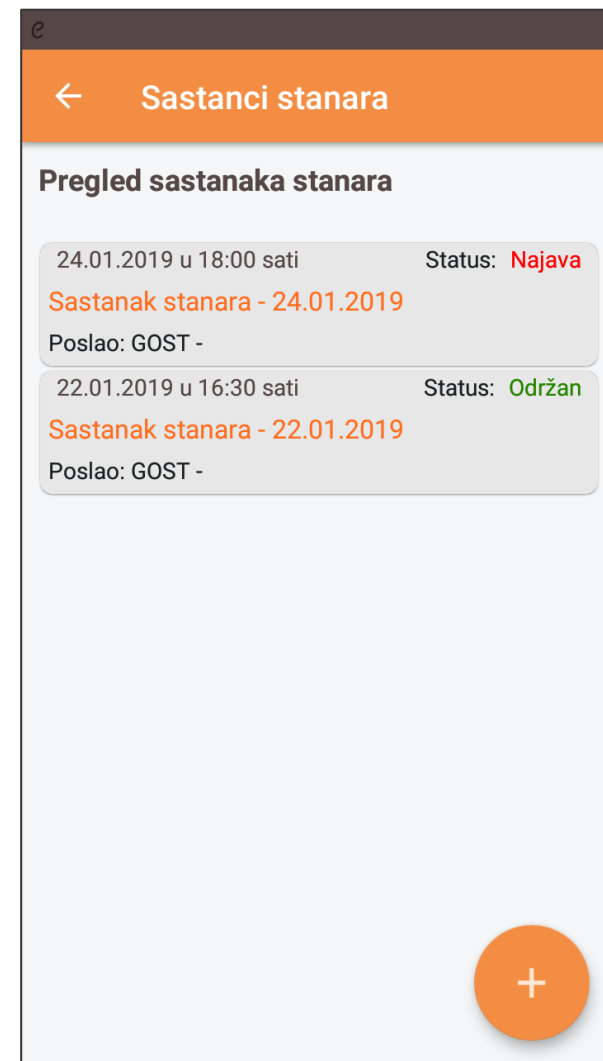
e

Sastanci stanara

Pregled sastanaka stanara

24.01.2019 u 18:00 sati Status: Najava

Sastanak stanara - 24.01.2019

Poslao: GOST -

22.01.2019 u 16:30 sati Status: Održan

Sastanak stanara - 22.01.2019

Poslao: GOST -

+